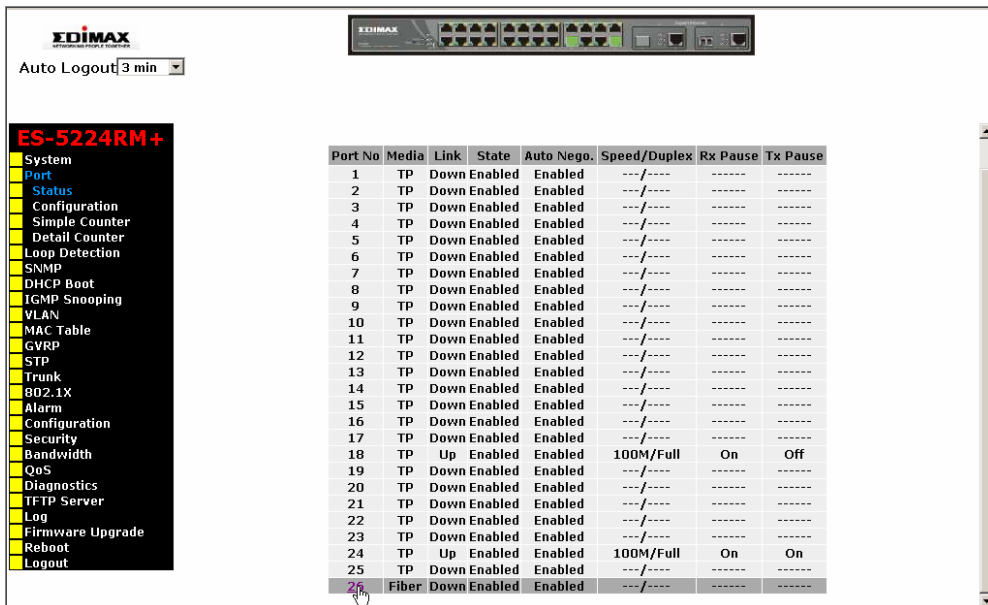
EDIMAX
NETWORKING PEOPLE TOGETHER

Auto Logout 3 min

EDIMAX

ES-5224RM+

System
Port
Status
Configuration
Simple Counter
Detail Counter
Loop Detection
SNMP
DHCP Boot
IGMP Snooping
VLAN
MAC Table
GVRP
STP
Trunk
802.1X
Alarm
Configuration
Security
Bandwidth
QoS
Diagnostics
TFTP Server
Log
Firmware Upgrade
Reboot
Logout

| Port No | Media | Link | State | Auto Nego. | Speed/Duplex | Rx Pause | Tx Pause |
|---|---|---|---|---|---|---|---|
| 1 | TP | Down | Enabled | Enabled | ---/---- | ------ | ------ |
| 2 | TP | Down | Enabled | Enabled | ---/---- | ------ | ------ |
| 3 | TP | Down | Enabled | Enabled | ---/---- | ------ | ------ |
| 4 | TP | Down | Enabled | Enabled | ---/---- | ------ | ------ |
| 5 | TP | Down | Enabled | Enabled | ---/---- | ------ | ------ |
| 6 | TP | Down | Enabled | Enabled | ---/---- | ------ | ------ |
| 7 | TP | Down | Enabled | Enabled | ---/---- | ------ | ------ |
| 8 | TP | Down | Enabled | Enabled | ---/---- | ------ | ------ |
| 9 | TP | Down | Enabled | Enabled | ---/---- | ------ | ------ |
| 10 | TP | Down | Enabled | Enabled | ---/---- | ------ | ------ |
| 11 | TP | Down | Enabled | Enabled | ---/---- | ------ | ------ |
| 12 | TP | Down | Enabled | Enabled | ---/---- | ------ | ------ |
| 13 | TP | Down | Enabled | Enabled | ---/---- | ------ | ------ |
| 14 | TP | Down | Enabled | Enabled | ---/---- | ------ | ------ |
| 15 | TP | Down | Enabled | Enabled | ---/---- | ------ | ------ |
| 16 | TP | Down | Enabled | Enabled | ---/---- | ------ | ------ |
| 17 | TP | Down | Enabled | Enabled | ---/---- | ------ | ------ |
| 18 | TP | Up | Enabled | Enabled | 100M/Full | On | Off |
| 19 | TP | Down | Enabled | Enabled | ---/---- | ------ | ------ |
| 20 | TP | Down | Enabled | Enabled | ---/---- | ------ | ------ |
| 21 | TP | Down | Enabled | Enabled | ---/---- | ------ | ------ |
| 22 | TP | Down | Enabled | Enabled | ---/---- | ------ | ------ |
| 23 | TP | Down | Enabled | Enabled | ---/---- | ------ | ------ |
| 24 | TP | Up | Enabled | Enabled | 100M/Full | On | On |
| 25 | TP | Down | Enabled | Enabled | ---/---- | ------ | ------ |
| 26 | Fiber | Down | Enabled | Enabled | ---/---- | ------ | ------ |